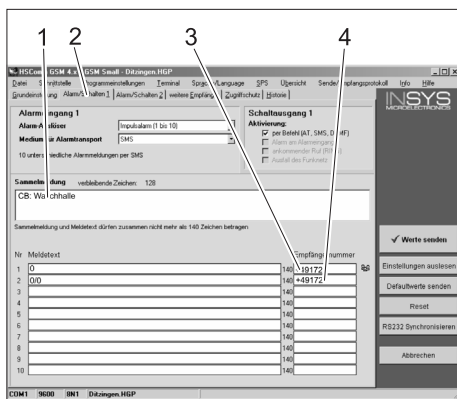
1 2 3 4

HSCom GSM 4.x GSM Small - Ditzingen.HGP

Datei Schnittstelle Programmeinstellungen Terminal Sprache/Language SPS Übersicht Sende/Empfangsprotokoll Info Hilfe

Grundeinstellung Alarm/Schalten 1 Alarm/Schalten 2 weitere Empfänger Zugriffschutz Historie

INSYS MICROELECTRONICS

Alarmeingang 1
Alarm-Auslöser Impulsalarm (1 bis 10)
Medium für Alarmtransport SMS
10 unterschiedliche Alarmmeldungen per SMS

Schaltausgang 1
Aktivierung:
per Befehl (AT, SMS, DTMF)
Alarm an Alarmeingang
ankommender Ruf (RING)
Ausfall des Funknetz

Sammelmeldung verbleibende Zeichen: 128
CB: Waschhalle

Sammelmeldung und Meldetext dürfen zusammen nicht mehr als 140 Zeichen betragen

| Nr | Meldetext | | Empfängernummer |
|---|---|---|---|
| 1 | 0 | 140 | 49172 |
| 2 | 0/0 | 140 | +49172 |
| 3 | | 140 | |
| 4 | | 140 | |
| 5 | | 140 | |
| 6 | | 140 | |
| 7 | | 140 | |
| 8 | | 140 | |
| 9 | | 140 | |
| 10 | | 140 | |

Werte senden
Einstellungen auslesen
Defaultwerte senden
Reset
RS232 Synchronisieren
Abbrechen

COM1 9600 8N1 Ditzingen.HGP